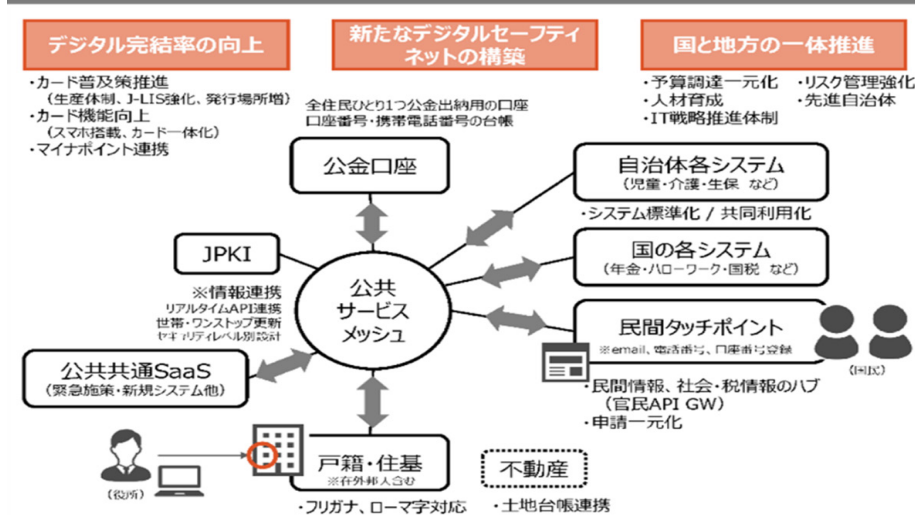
デジタル完結率の向上

・カード普及策推進
（生産体制、J-LIS強化、発行場所増）
・カード機能向上
（スマホ搭載、カード一体化）
・マイナポイント連携

新たなデジタルセーフティネットの構築

全住民ひとり1つ公金出納用の口座
口座番号・携帯電話番号の台帳

国と地方の一体推進

・予算調達一元化
・人材育成
・IT戦略推進体制
・リスク管理強化
・先進自治体

公金口座

JPKI

※情報連携
リアルタイムAPI連携
世帯・ワンストップ更新
セキュリティレベル別設計

公共サービスメッシュ

自治体各システム
（児童・介護・生保 など）

・システム標準化 / 共同利用化

国の各システム
（年金・ハローワーク・国税 など）

民間タッチポイント
※email、電話番号、口座番号登録

（国民）

・民間情報、社会・税情報のハブ
（官民API GW）
・申請一元化

公共共通SaaS
（緊急施策・新規システム他）

（役所）

戸籍・住基
※在外邦人含む

・フリガナ、ローマ字対応

不動産

・土地台帳連携